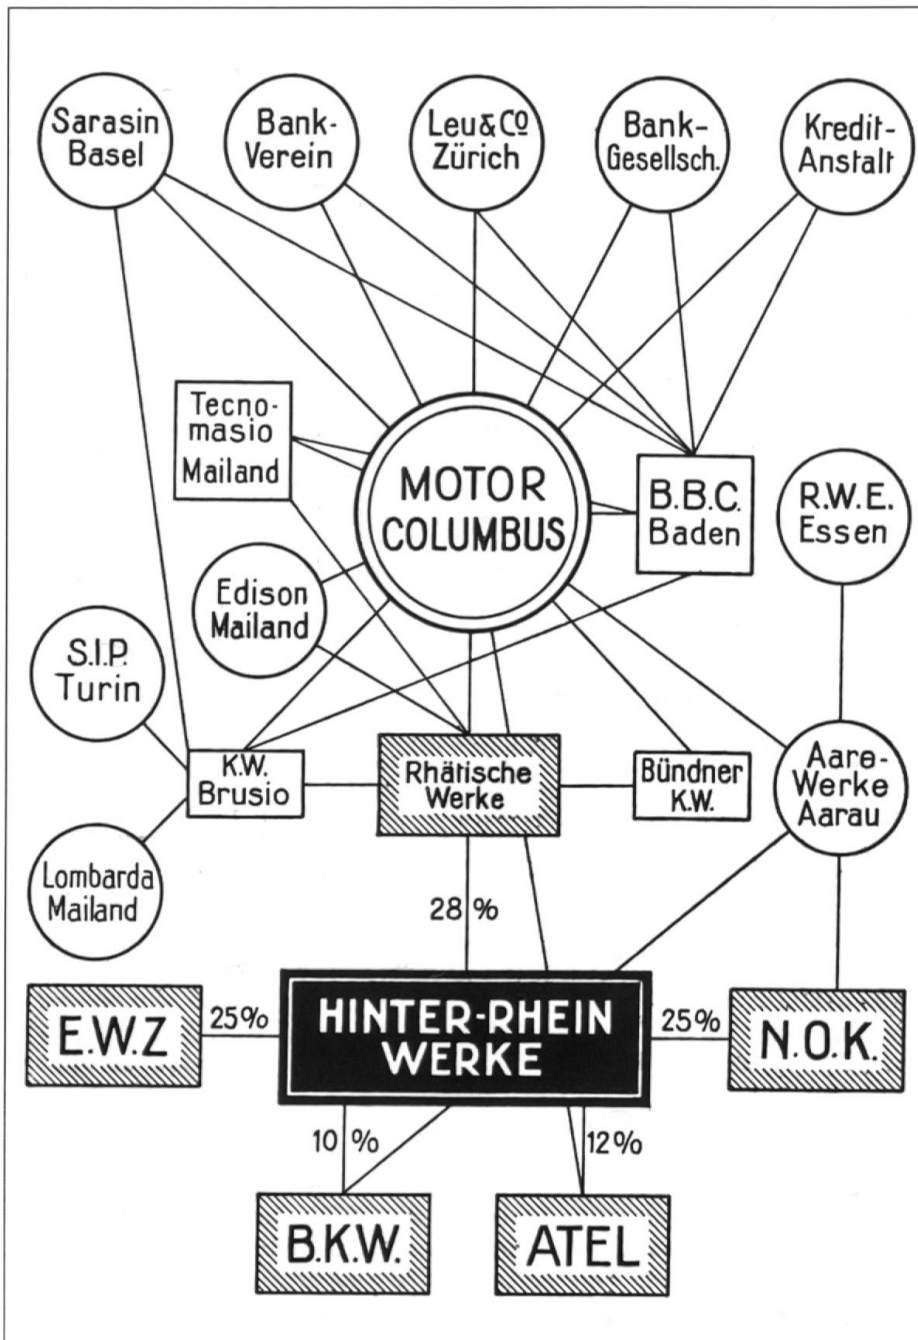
Sarasin Basel

Bank-Verein

Leu & C$^o$ Zürich

Bank-Gesellsch.

Kredit-Anstalt

Tecnomasio Mailand

MOTOR COLUMBUS

B.B.C. Baden

R.W.E. Essen

Edison Mailand

S.I.P. Turin

K.W. Brusio

Rhätische Werke

Bündner K.W.

Aare-Werke Aarau

Lombarda Mailand

28 %

E.W.Z

25%

HINTER-RHEIN WERKE

25%

N.O.K.

10 %

12%

B.K.W.

ATEL